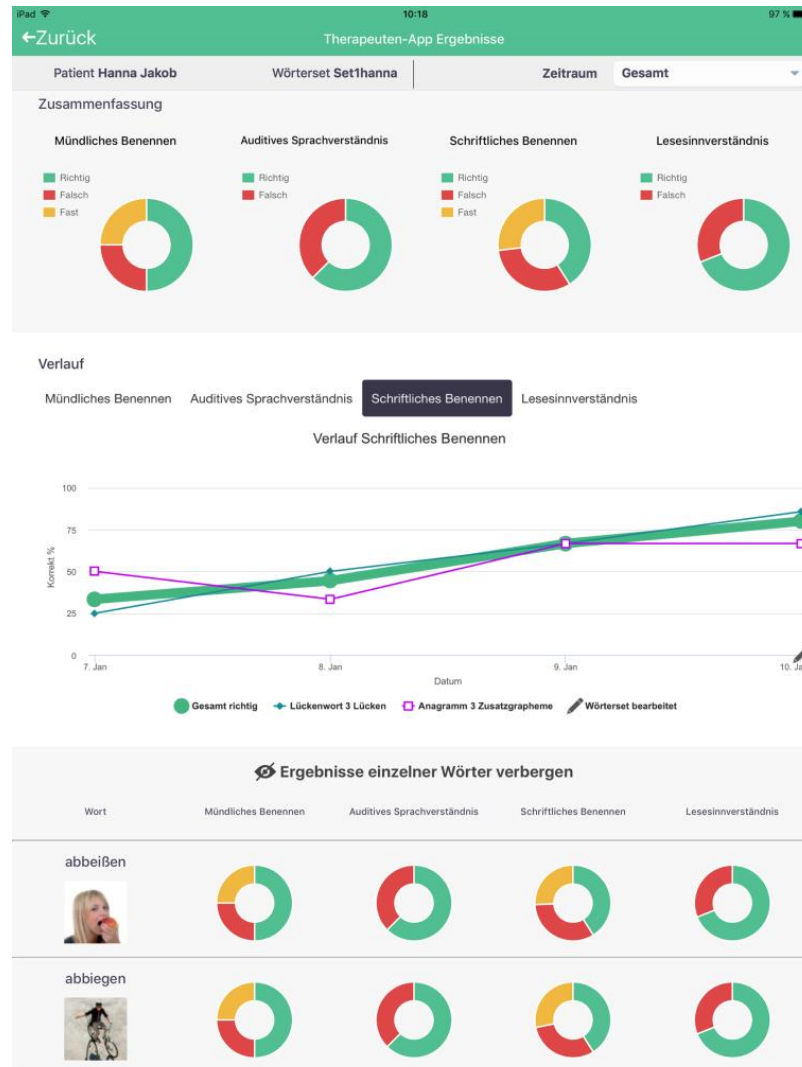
iPad 10:18 97 %

←Zurück Therapeuten-App Ergebnisse

Patient **Hanna Jakob** Wörterset **Set1hanna** Zeitraum **Gesamt**

Zusammenfassung

**Mündliches Benennen**
Richtig
Falsch
Fast

**Auditives Sprachverständnis**
Richtig
Falsch

**Schriftliches Benennen**
Richtig
Falsch
Fast

**Lesesinnverständnis**
Richtig
Falsch

Verlauf

Mündliches Benennen Auditives Sprachverständnis Schriftliches Benennen Lesesinnverständnis

Verlauf Schriftliches Benennen

100
75
50
25
0
Korrekt %
7. Jan 8. Jan 9. Jan 10. Ja
Datum

Gesamt richtig Lückenwort 3 Lücken Anagramm 3 Zusatzgrapheme Wörterset bearbeitet

Ergebnisse einzelner Wörter verbergen

| Wort | Mündliches Benennen | Auditives Sprachverständnis | Schriftliches Benennen | Lesesinnverständnis |
|---|---|---|---|---|
| abbeißen | | | | |
| abbiegen | | | | |